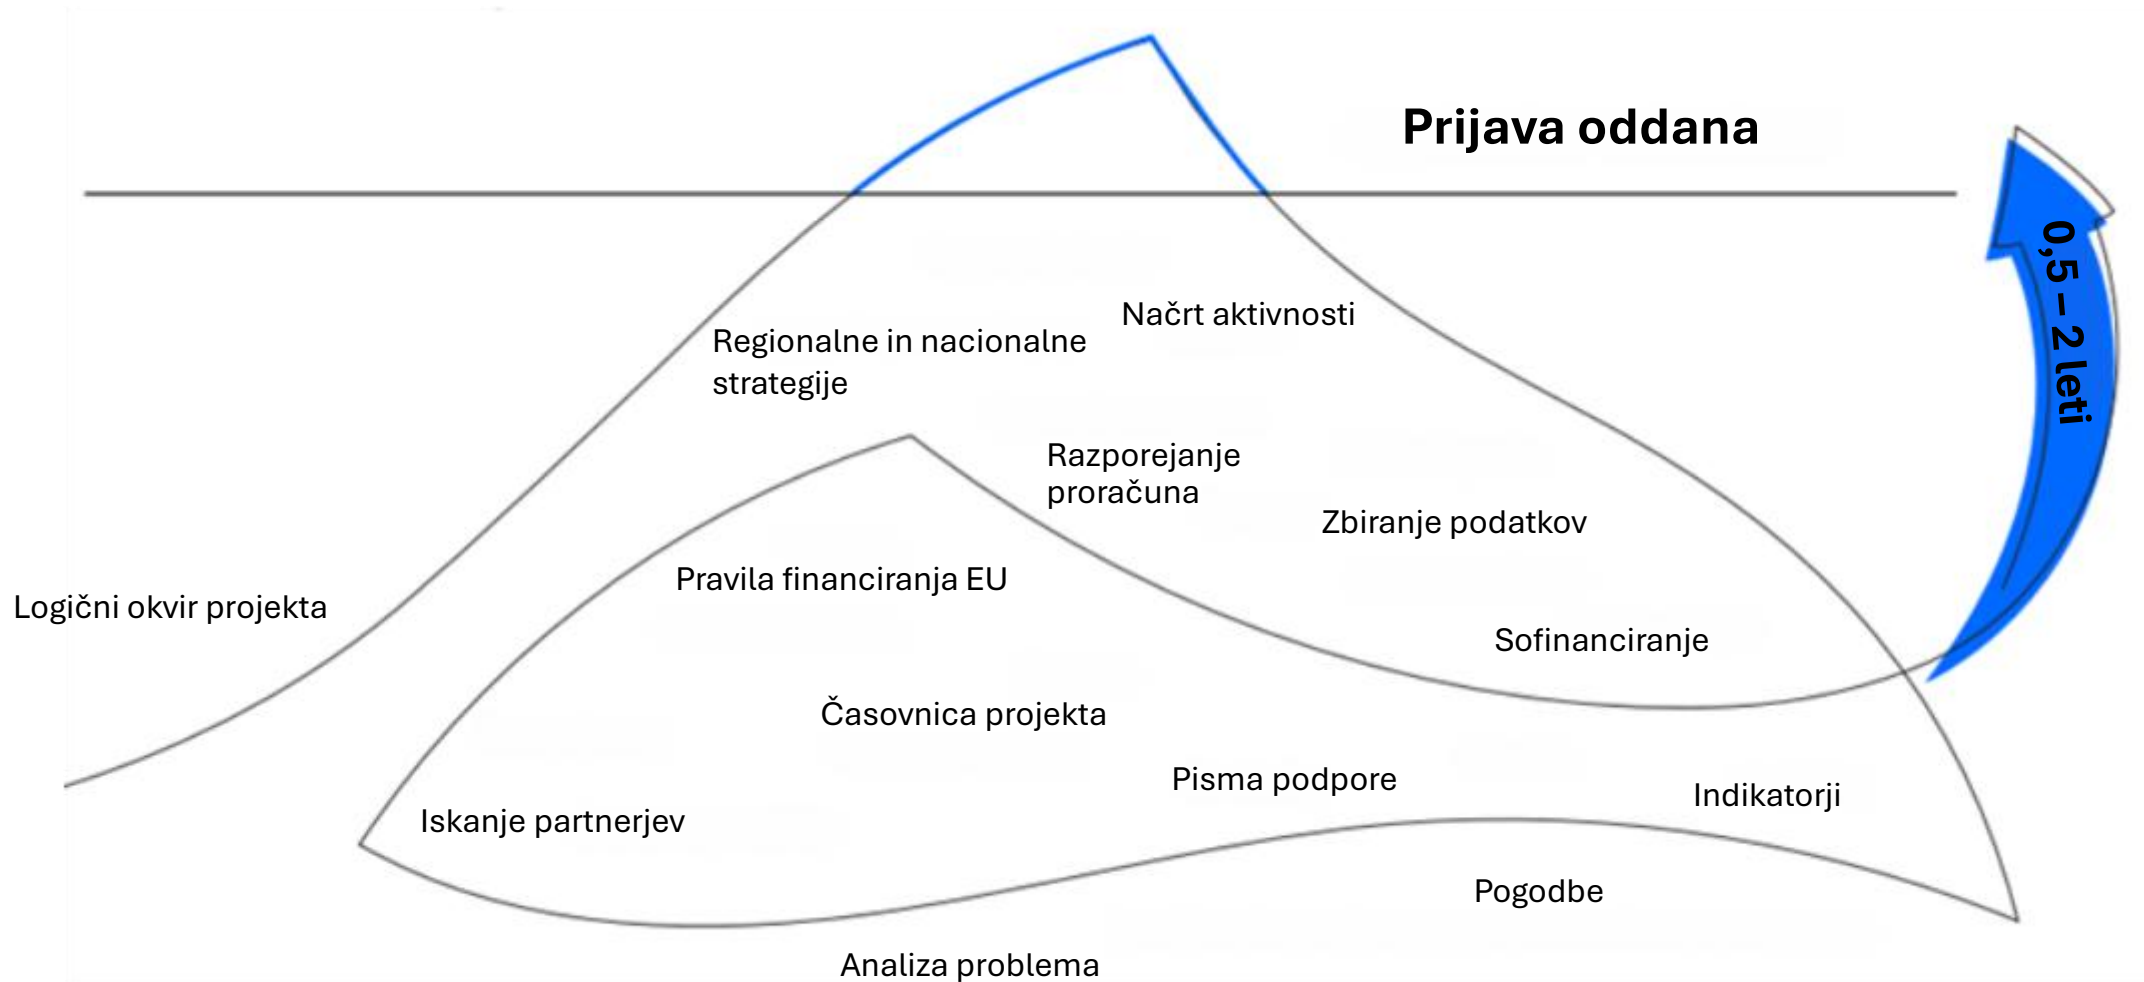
Prijava oddana

0,5 – 2 leti

Načrt aktivnosti

Regionalne in nacionalne strategije

Razporejanje proračuna

Zbiranje podatkov

Pravila financiranja EU

Logični okvir projekta

Sofinanciranje

Časovnica projekta

Pisma podpore

Indikatorji

Iskanje partnerjev

Pogodbe

Analiza problema